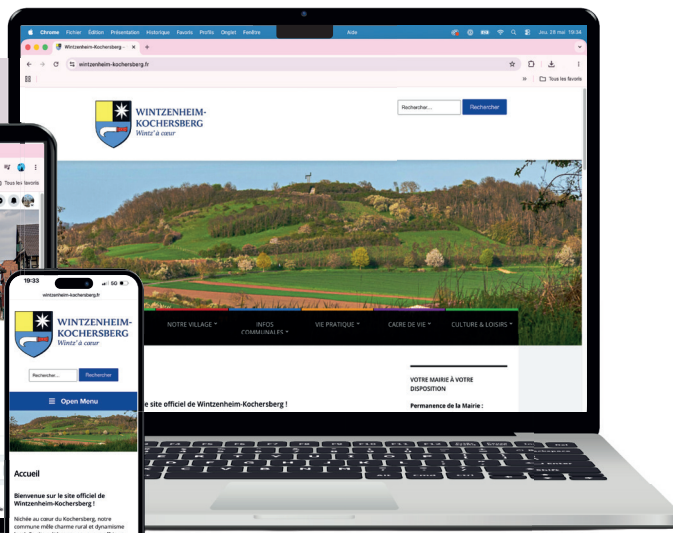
Chrome Fichier Édition Présentation Historique Favoris Profils Onglet Fenêtre Aide Jeu. 28 mai 19:34

Wintzenheim-Kochersberg -

wintzenheim-kochersberg.fr

Tous les favoris

WINTZENHEIM-KOCHERSBERG
Wintz' à cœur

Rechercher...
Rechercher

NOTRE VILLAGE
INFOS COMMUNALES
VIE PRATIQUE
CADRE DE VIE
CULTURE & LOISIRS

e site officiel de Wintzenheim-Kochersberg !

VOTRE MAIRIE À VOTRE DISPOSITION

Permanence de la Mairie :

19:33
wintzenheim-kochersberg.fr

WINTZENHEIM-KOCHERSBERG
Wintz' à cœur

Rechercher...
Rechercher

Open Menu

Accueil

Bienvenue sur le site officiel de Wintzenheim-Kochersberg !

Nichée au cœur du Kochersberg, notre commune mêle charme rural et dynamisme

Tous les favoris